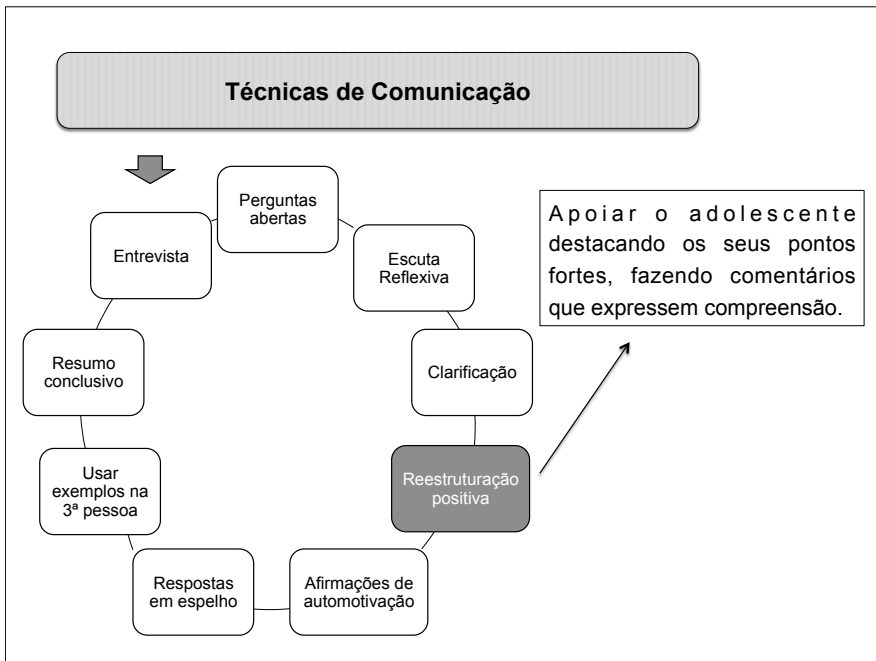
Técnicas de Comunicação

Perguntas abertas

Escuta Reflexiva

Clarificação

Reestruturação positiva

Afirmações de automotivação

Respostas em espelho

Usar exemplos na 3ª pessoa

Resumo conclusivo

Entrevista

Apoiar o adolescente destacando os seus pontos fortes, fazendo comentários que expressem compreensão.